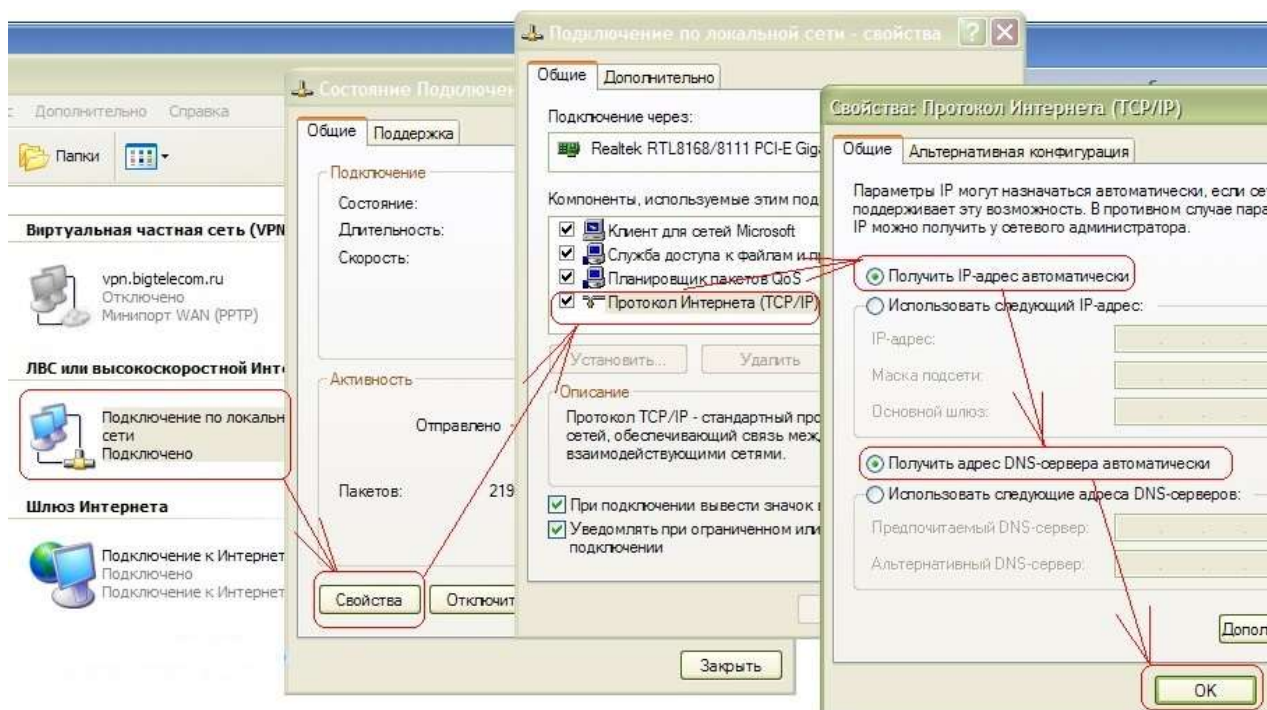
Дополнительно Справка
Папки

Виртуальная частная сеть (VPN
vpn.bigtelecom.ru
Отключено
Минипорт WAN (PPTP)

ЛВС или высокоскоростной Инт
Подключение по локальн сети
Подключено

Шлюз Интернета
Подключение к Интернет
Подключено
Подключение к Интернет

Состояние Подключен
Общие Поддержка
Подключение
Состояние:
Длительность:
Скорость:
Активность
Отправлено
Пакетов: 219
Свойства Отключит

Подключение по локальной сети - свойства
Общие Дополнительно
Подключение через:
Realtek RTL8168/8111 PCI-E Giga
Компоненты, используемые этим под
Клиент для сетей Microsoft
Служба доступа к файлам и п
Планировщик пакетов QoS
Протокол Интернета (TCP/IP)
Установить... Удалить
Описание
Протокол TCP/IP - стандартный про сетей, обеспечивающий связь меж взаимодействующими сетями.
При подключении вывести значок
Уведомлять при ограниченном или подключении
Закрыть

Свойства: Протокол Интернета (TCP/IP)
Общие Альтернативная конфигурация
Параметры IP могут назначаться автоматически, если сет поддерживает эту возможность. В противном случае пара IP можно получить у сетевого администратора.
Получить IP-адрес автоматически
Использовать следующий IP-адрес:
IP-адрес:
Маска подсети:
Основной шлюз:
Получить адрес DNS-сервера автоматически
Использовать следующие адреса DNS-серверов:
Предпочитаемый DNS-сервер:
Альтернативный DNS-сервер:
Допол
OK